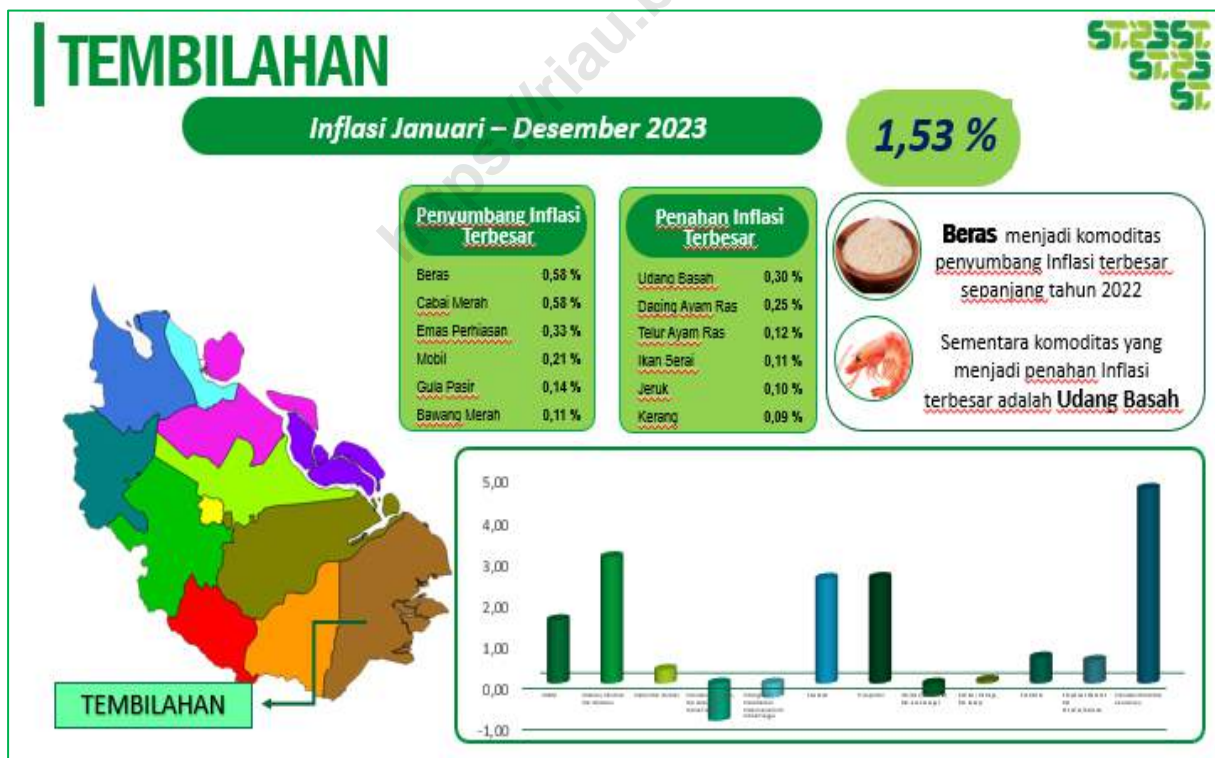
TEMBILAHAN

Inflasi Januari – Desember 2023

1,53 %

Penyumbang Inflasi Terbesar

| | |
|---|---|
| Beras | 0,58 % |
| Cabai Merah | 0,58 % |
| Emas Perhiasan | 0,33 % |
| Mobil | 0,21 % |
| Gula Pasir | 0,14 % |
| Bawang Merah | 0,11 % |

Penahan Inflasi Terbesar

| | |
|---|---|
| Udang Basah | 0,30 % |
| Daging Ayam Ras | 0,25 % |
| Telur Ayam Ras | 0,12 % |
| Ikan Serai | 0,11 % |
| Jeruk | 0,10 % |
| Kerang | 0,09 % |

Beras menjadi komoditas penyumbang Inflasi terbesar sepanjang tahun 2022

Sementara komoditas yang menjadi penahan Inflasi terbesar adalah Udang Basah

5,00
4,00
3,00
2,00
1,00
0,00
-1,00

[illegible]

TEMBILAHAN